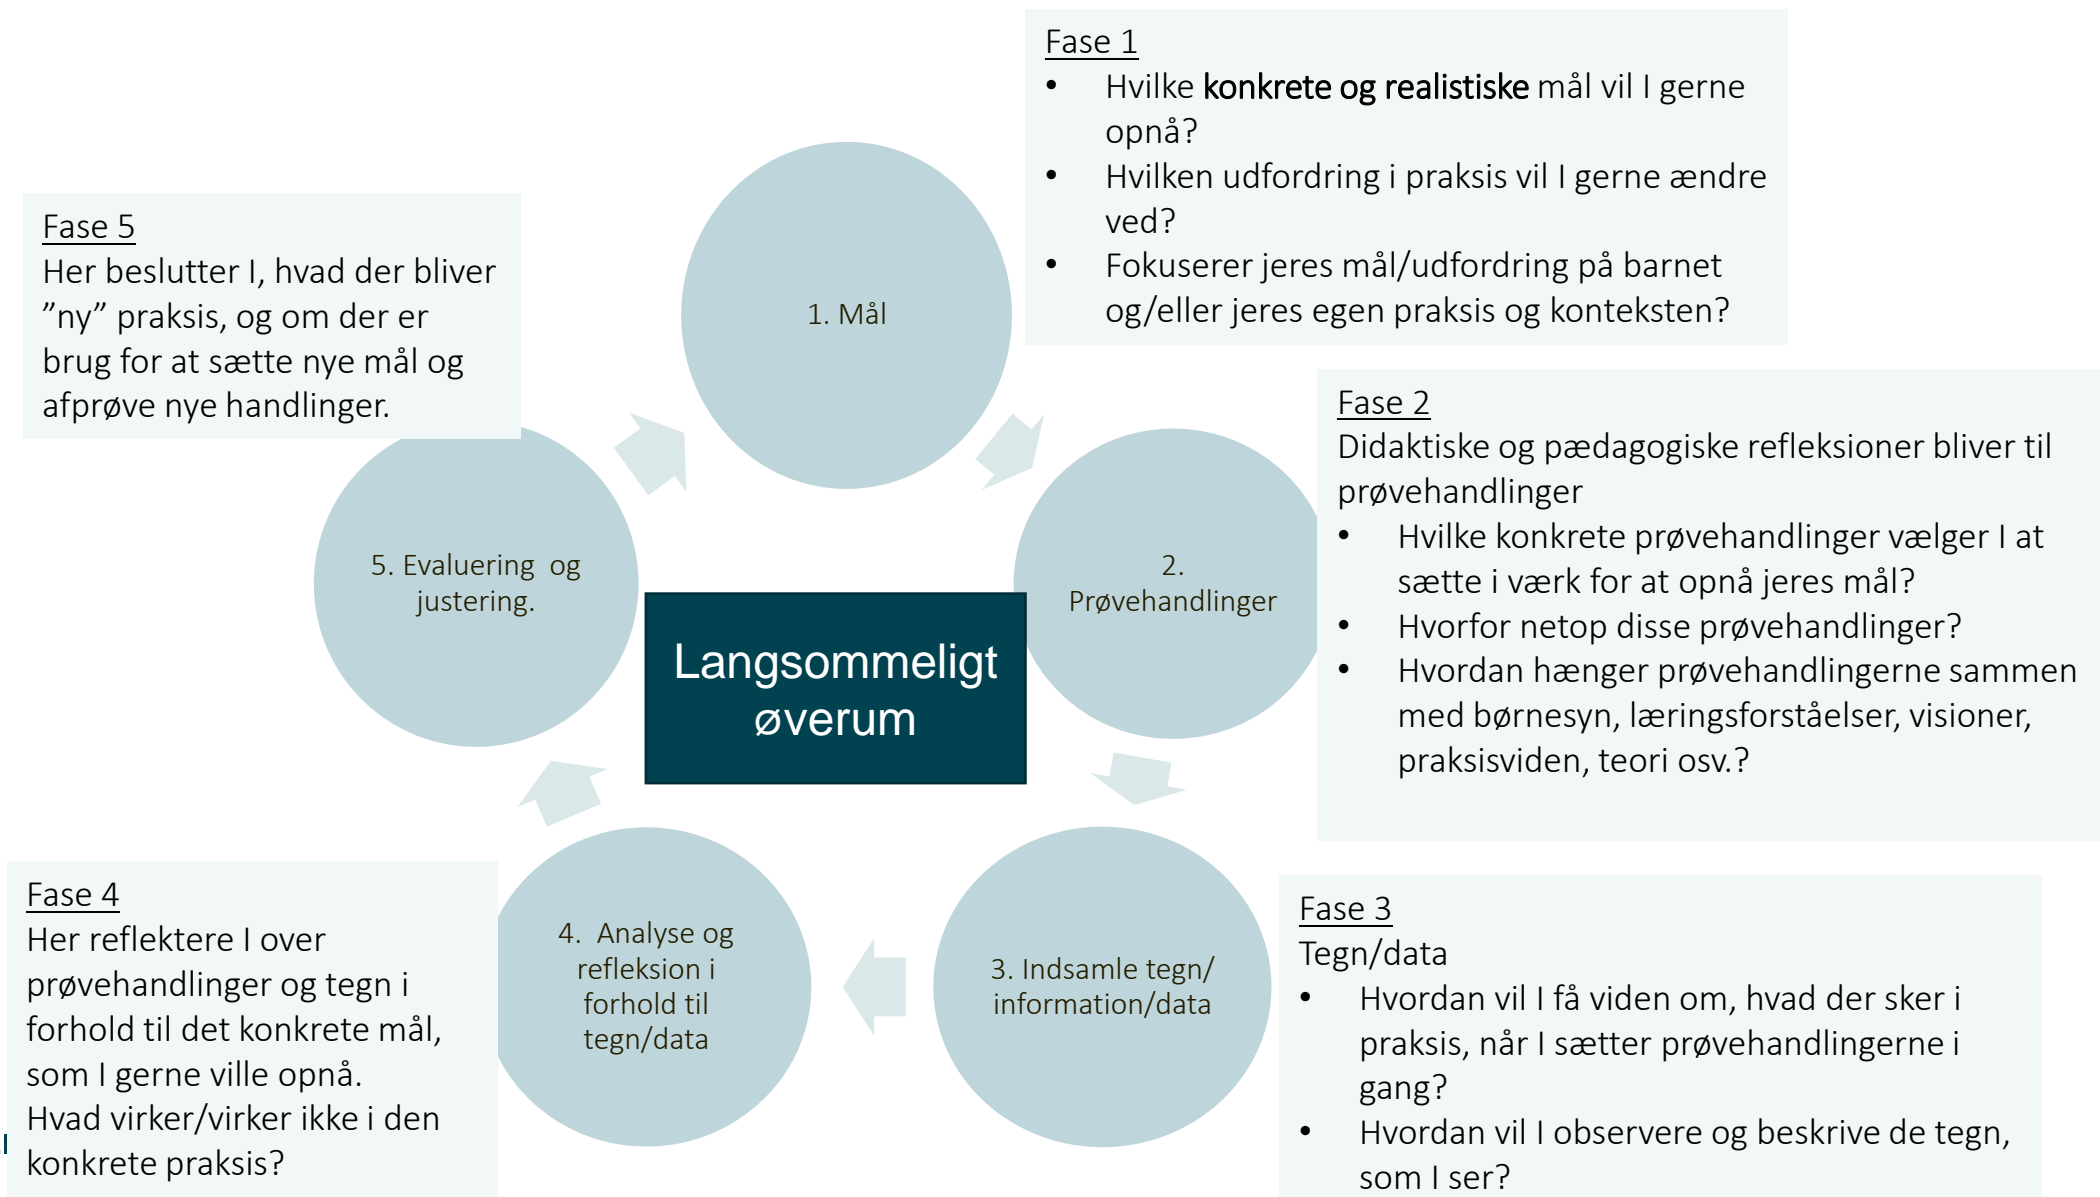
Fase 1

- Hvilke konkrete og realistiske mål vil I gerne opnå?
- Hvilken udfordring i praksis vil I gerne ændre ved?
- Fokuserer jeres mål/udfordring på barnet og/eller jeres egen praksis og konteksten?

Fase 5
Her beslutter I, hvad der bliver ”ny” praksis, og om der er brug for at sætte nye mål og afprøve nye handlinger.

1. Mål

Fase 2
Didaktiske og pædagogiske refleksioner bliver til prøvehandlinger

- Hvilke konkrete prøvehandlinger vælger I at sætte i værk for at opnå jeres mål?
- Hvorfor netop disse prøvehandlinger?
- Hvordan hænger prøvehandlingerne sammen med børnesyn, læringsforståelser, visioner, praksisviden, teori osv.?

5. Evaluering og justering.

2. Prøvehandlinger

Langsommeligt øverum

Fase 4
Her reflektere I over prøvehandlinger og tegn i forhold til det konkrete mål, som I gerne ville opnå.
Hvad virker/virker ikke i den konkrete praksis?

4. Analyse og refleksion i forhold til tegn/data

3. Indsamle tegn/ information/data

Fase 3
Tegn/data

- Hvordan vil I få viden om, hvad der sker i praksis, når I sætter prøvehandlingerne i gang?
- Hvordan vil I observere og beskrive de tegn, som I ser?